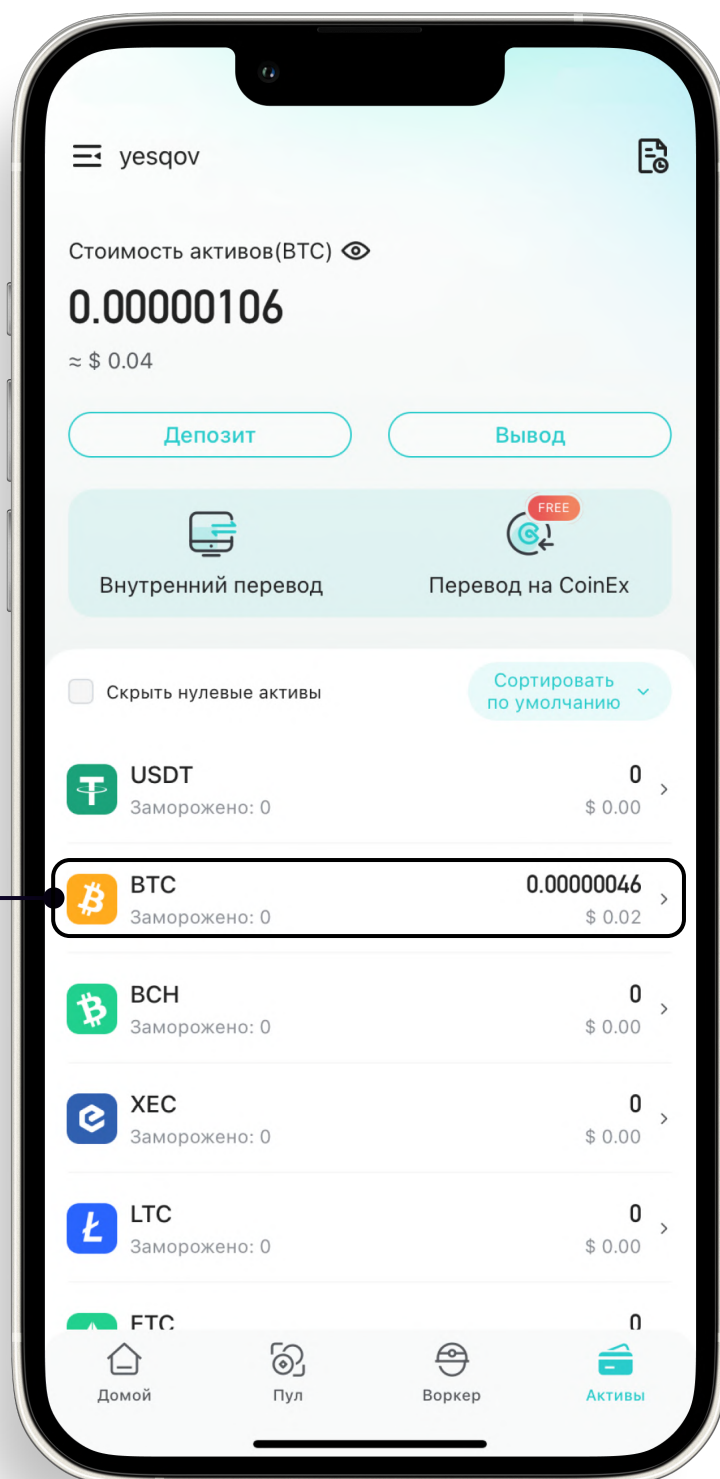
yesqov

Стоимость активов(BTC)

0.00000106

≈ $ 0.04

Депозит

Вывод

Внутренний перевод

FREE

Перевод на CoinEx

Скрыть нулевые активы

Сортировать по умолчанию

USDT
Заморожено: 0
0
$ 0.00

BTC
Заморожено: 0
0.00000046
$ 0.02

BCH
Заморожено: 0
0
$ 0.00

XEC
Заморожено: 0
0
$ 0.00

LTC
Заморожено: 0
0
$ 0.00

ETC
0

Домой

Пул

Воркер

Активы